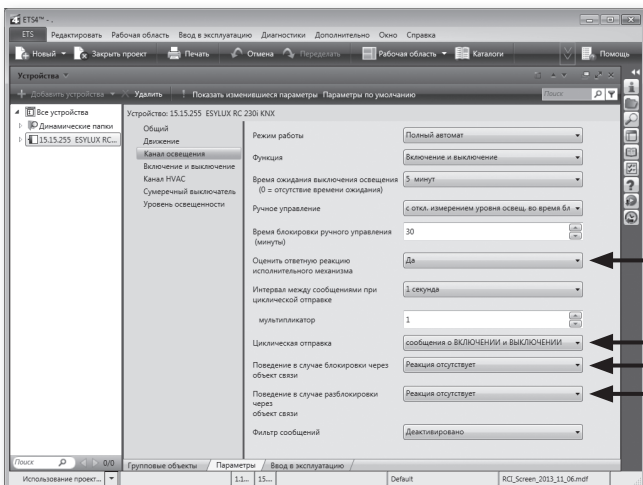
ETS4™ - .

ETS Редактировать Рабочая область Ввод в эксплуатацию Диагностики Дополнительно Окно Справка

Новый Закрыть проект Печать Отмена Переделать Рабочая область Каталоги Помощь

Устройства

Добавить устройства Удалить Показать изменившиеся параметры Параметры по умолчанию Поиск

Все устройства
Динамические папки
15.15.255 ESYLUX RC...

Устройство: 15.15.255 ESYLUX RC 230i KNX

Общий
Движение
Канал освещения
Включение и выключение
Канал HVAC
Сумеречный выключатель
Уровень освещенности

| | |
|---|---|
| Режим работы | Полный автомат |
| Функция | Включение и выключение |
| Время ожидания выключения освещения (0 = отсутствие времени ожидания) | 5 минут |
| Ручное управление | с откл. измерением уровня освещ. во время бл |
| Время блокировки ручного управления (минуты) | 30 |
| Оценить ответную реакцию исполнительного механизма | Да |
| Интервал между сообщениями при циклической отправке | 1 секунда |
| мультипликатор | 1 |
| Циклическая отправка | сообщения о ВКЛЮЧЕНИИ и ВЫКЛЮЧЕНИИ |
| Поведение в случае блокировки через объект связи | Реакция отсутствует |
| Поведение в случае разблокировки через объект связи | Реакция отсутствует |
| Фильтр сообщений | Деактивировано |

Поиск 0/0 Групповые объекты Параметры Ввод в эксплуатацию

Использование проект... 1.1... 15... Default RCi_Screen_2013_11_06.mdf